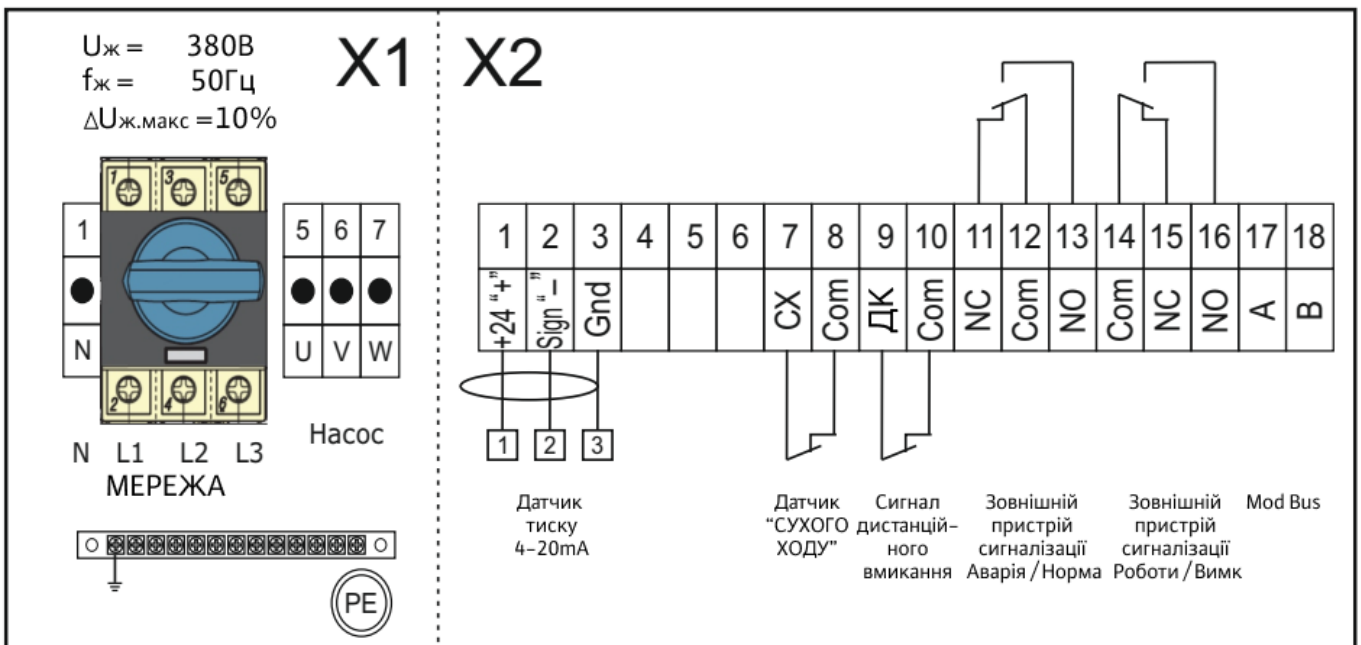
Uж = 380В
fж = 50Гц
ΔUж.макс =10%

X1

1 3 5

1

N

2 4 6

5 6 7

U V W

N L1 L2 L3
МЕРЕЖА

Насос

PE

X2

| 1 | 2 | 3 | 4 | 5 | 6 | 7 | 8 | 9 | 10 | 11 | 12 | 13 | 14 | 15 | 16 | 17 | 18 |
|---|---|---|---|---|---|---|---|---|---|---|---|---|---|---|---|---|---|
| +24 "+" | Sign "–" | Gnd | | | | CX | Com | ДК | Com | NC | Com | NO | Com | NC | NO | A | B |

1 2 3

Датчик тиску 4–20mA

Датчик "СУХОГО ХОДУ"

Сигнал дистанцій-ного вмикання

Зовнішній пристрій сигналізації Аварія / Норма

Зовнішній пристрій сигналізації Роботи / Вимк

Mod Bus